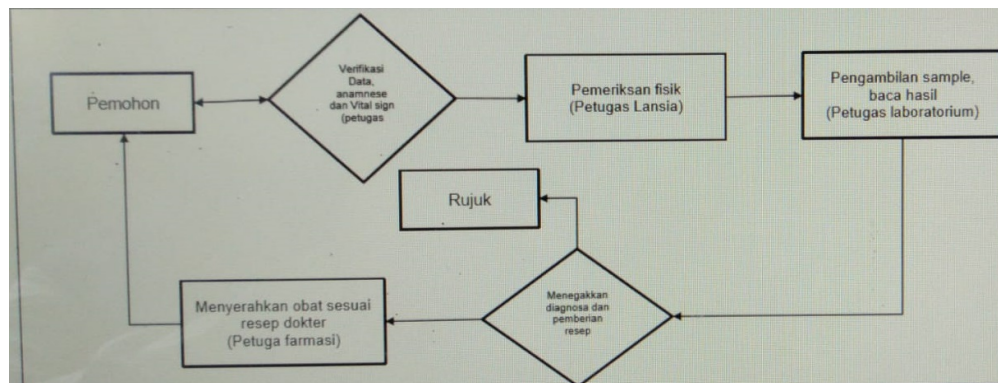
Pemohon

Verifikasi Data, anamnese dan Vital sign (petugas

Pemeriksan fisik (Petugas Lansia)

Pengambilan sample, baca hasil (Petugas laboratorium)

Rujuk

Menegakkan diagnosa dan pemberian resep

Menyerahkan obat sesuai resep dokter (Petuga farmasi)